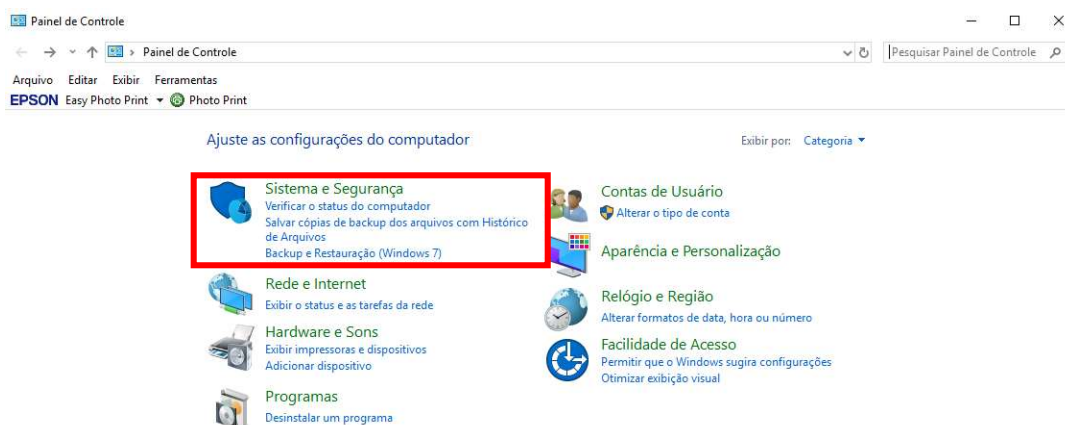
Painel de Controle

Painel de Controle

Pesquisar Painel de Controle

Arquivo Editar Exibir Ferramentas

EPSON Easy Photo Print ▾ Photo Print

Ajuste as configurações do computador

Exibir por: Categoria ▾

Sistema e Segurança
Verificar o status do computador
Salvar cópias de backup dos arquivos com Histórico de Arquivos
Backup e Restauração (Windows 7)

Rede e Internet
Exibir o status e as tarefas da rede

Hardware e Sons
Exibir impressoras e dispositivos
Adicionar dispositivo

Programas
Desinstalar um programa

Contas de Usuário
Alterar o tipo de conta

Aparência e Personalização

Relógio e Região
Alterar formatos de data, hora ou número

Facilidade de Acesso
Permitir que o Windows sugira configurações
Otimizar exibição visual